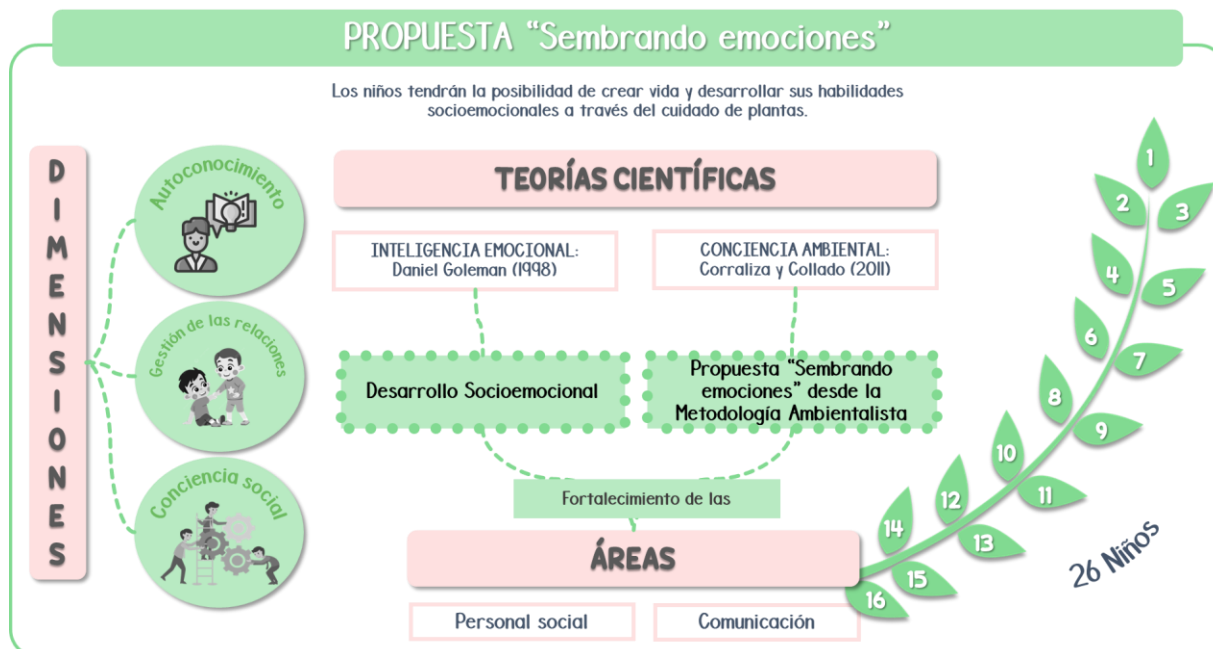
PROPUESTA "Sembrando emociones"

Los niños tendrán la posibilidad de crear vida y desarrollar sus habilidades socioemocionales a través del cuidado de plantas.

DIMENSIONES

Autoconocimiento

Gestión de las relaciones

Conciencia social

TEORÍAS CIENTÍFICAS

INTELIGENCIA EMOCIONAL: Daniel Goleman (1998)

CONCIENCIA AMBIENTAL: Corraliza y Collado (2011)

Desarrollo Socioemocional

Propuesta "Sembrando emociones" desde la Metodología Ambientalista

Fortalecimiento de las

ÁREAS

Personal social

Comunicación

1 2 3 4 5 6 7 8 9 10 11 12 13 14 15 16

26 Niños